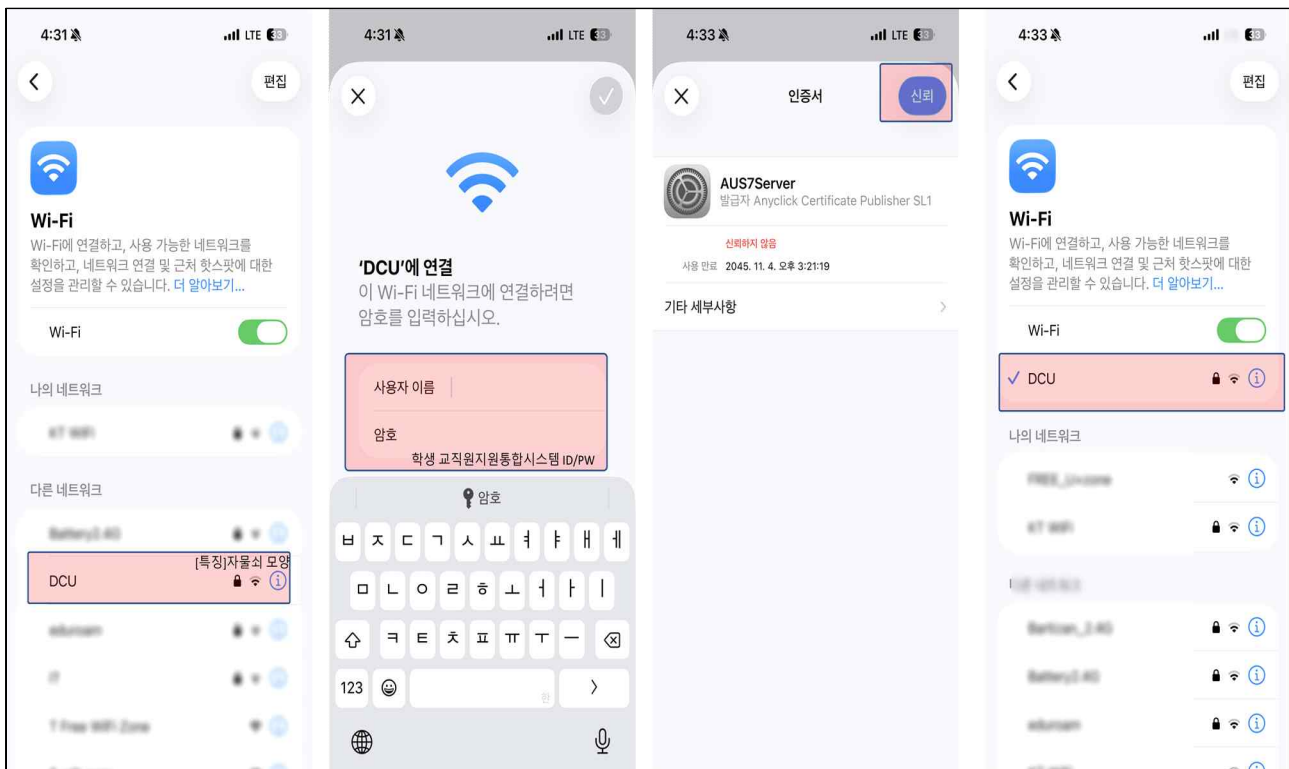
4:31

LTE

편집

Wi-Fi
Wi-Fi에 연결하고, 사용 가능한 네트워크를 확인하고, 네트워크 연결 및 근처 핫스팟에 대한 설정을 관리할 수 있습니다. 더 알아보기...

Wi-Fi

나의 네트워크

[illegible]

다른 네트워크

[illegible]

[특징]자물쇠 모양

DCU

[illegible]

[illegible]

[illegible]

4:31

LTE

'DCU'에 연결
이 Wi-Fi 네트워크에 연결하려면 암호를 입력하십시오.

사용자 이름

암호

학생 교직원지원통합시스템 ID/PW

암호

ㅂ ㅈ ㄷ ㄱ ㅅ ㅛ ㅕ ㅑ ㅐ ㅔ
ㅁ ㄴ ㅇ ㄹ ㅎ ㅗ ㅓ ㅏ ㅣ
ㅋ ㅌ ㅊ ㅍ ㅠ ㅜ ㅡ
123

4:33

LTE

인증서

신뢰

AUS7Server
발급자 Anyclick Certificate Publisher SL1

신뢰하지 않음

사용 만료 2045. 11. 4. 오후 3:21:19

기타 세부사항

4:33

편집

Wi-Fi
Wi-Fi에 연결하고, 사용 가능한 네트워크를 확인하고, 네트워크 연결 및 근처 핫스팟에 대한 설정을 관리할 수 있습니다. 더 알아보기...

Wi-Fi

✓ DCU

나의 네트워크

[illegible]

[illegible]

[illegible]

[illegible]

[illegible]

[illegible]